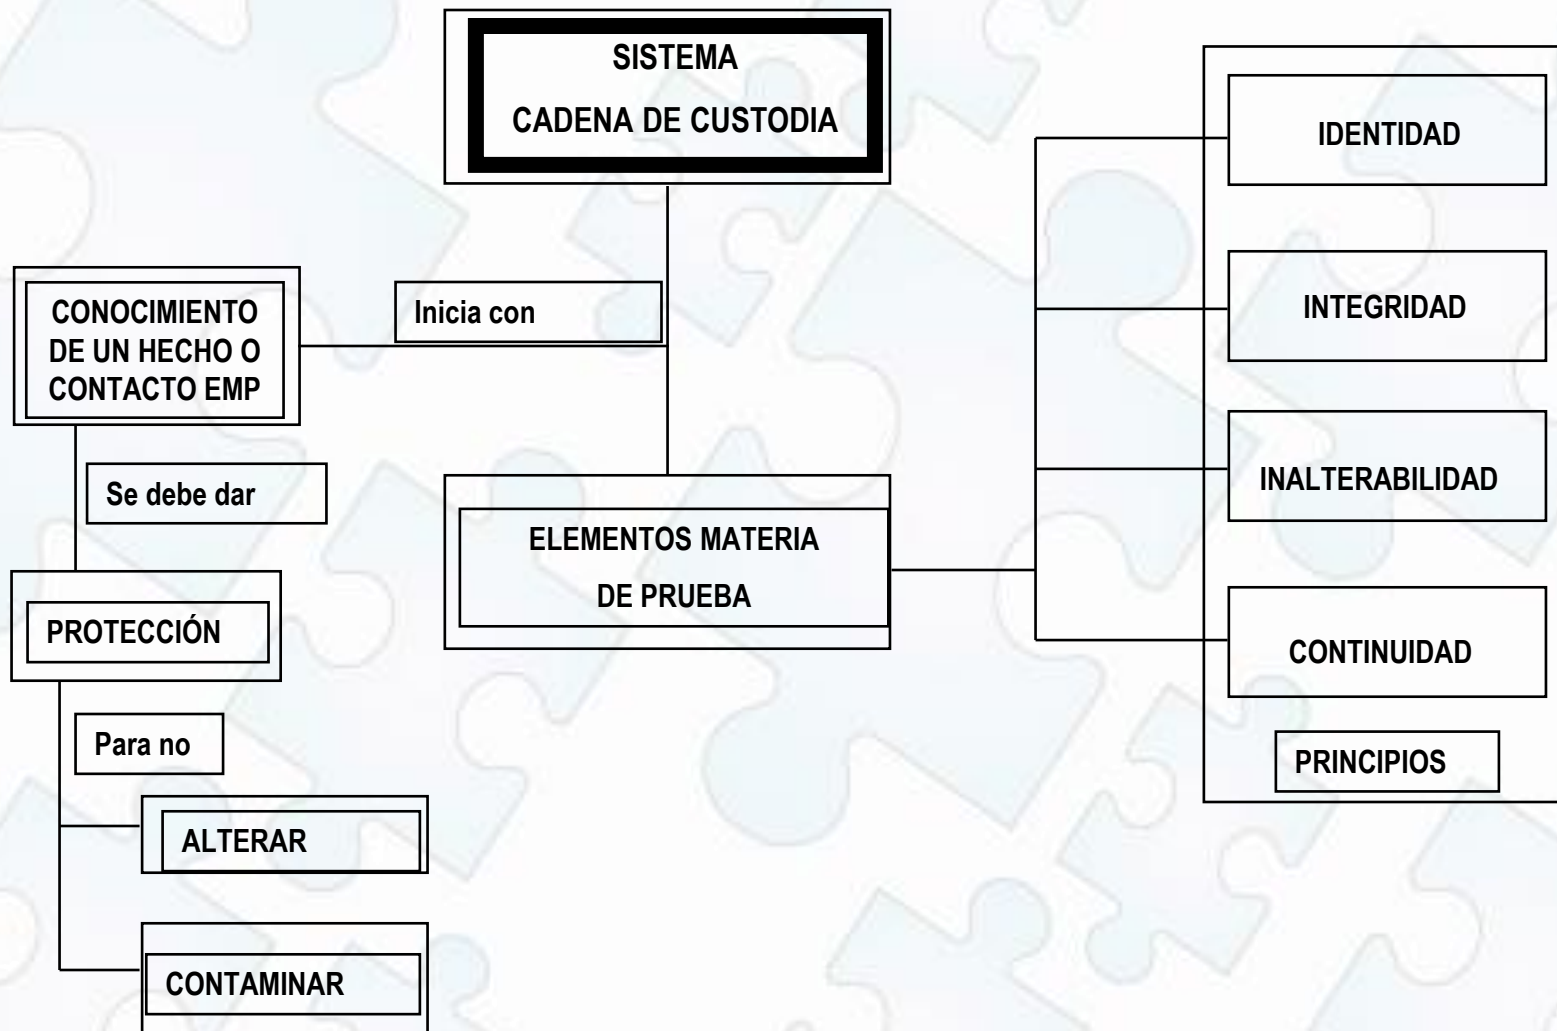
SISTEMA
CADENA DE CUSTODIA

CONOCIMIENTO DE UN HECHO O CONTACTO EMP

Inicia con

Se debe dar

PROTECCIÓN

Para no

ALTERAR

CONTAMINAR

ELEMENTOS MATERIA DE PRUEBA

IDENTIDAD

INTEGRIDAD

INALTERABILIDAD

CONTINUIDAD

PRINCIPIOS